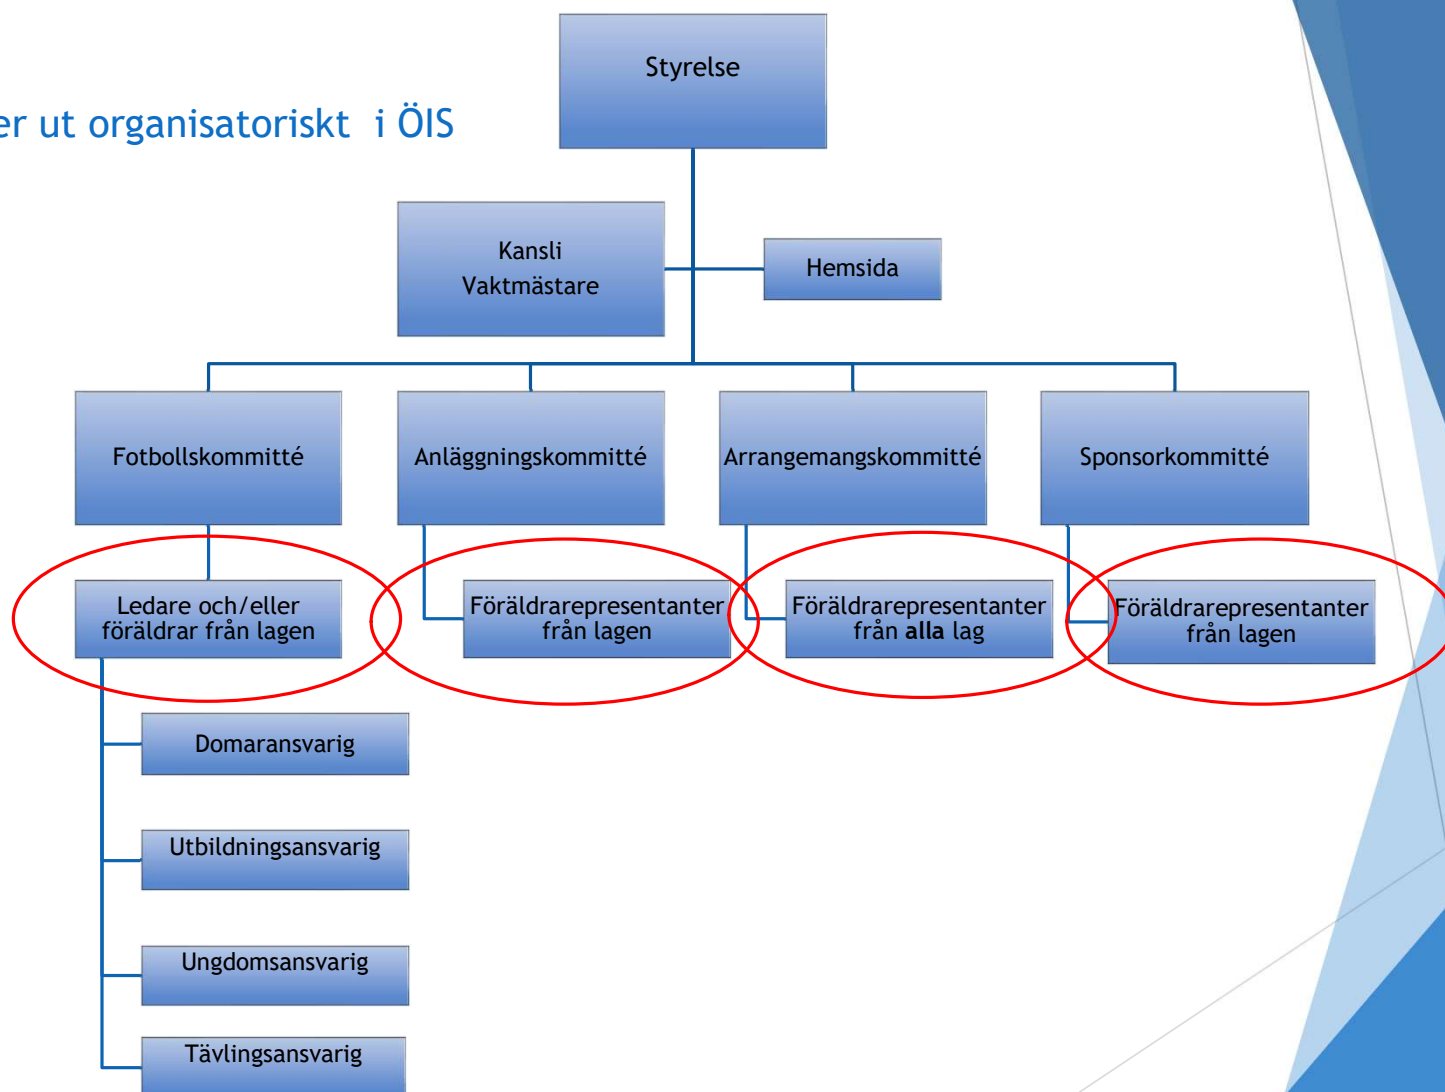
er ut organisatoriskt i ÖIS

Styrelse

Kansli
Vaktmästare

Hemsida

Fotbollskommitté

Anläggningskommitté

Arrangemangskommitté

Sponsorkommitté

Ledare och/eller föräldrar från lagen

Föräldrarepresentanter från lagen

Föräldrarepresentanter från **alla** lag

Föräldrarepresentanter från lagen

Domaransvarig

Utbildningsansvarig

Ungdomsansvarig

Tävlingsansvarig